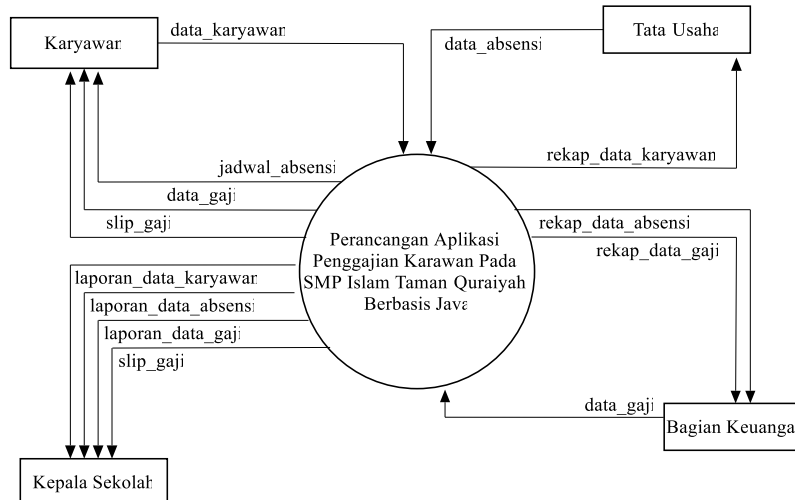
Karyawan

data_karyawan

Tata Usaha

data_absensi

jadwal_absensi

data_gaji

slip_gaji

rekap_data_karyawan

rekap_data_absensi

rekap_data_gaji

Perancangan Aplikasi Penggajian Karawan Pada SMP Islam Taman Quraiyah Berbasis Java

laporan_data_karyawan

laporan_data_absensi

laporan_data_gaji

slip_gaji

data_gaji

Bagian Keuangan

Kepala Sekolah